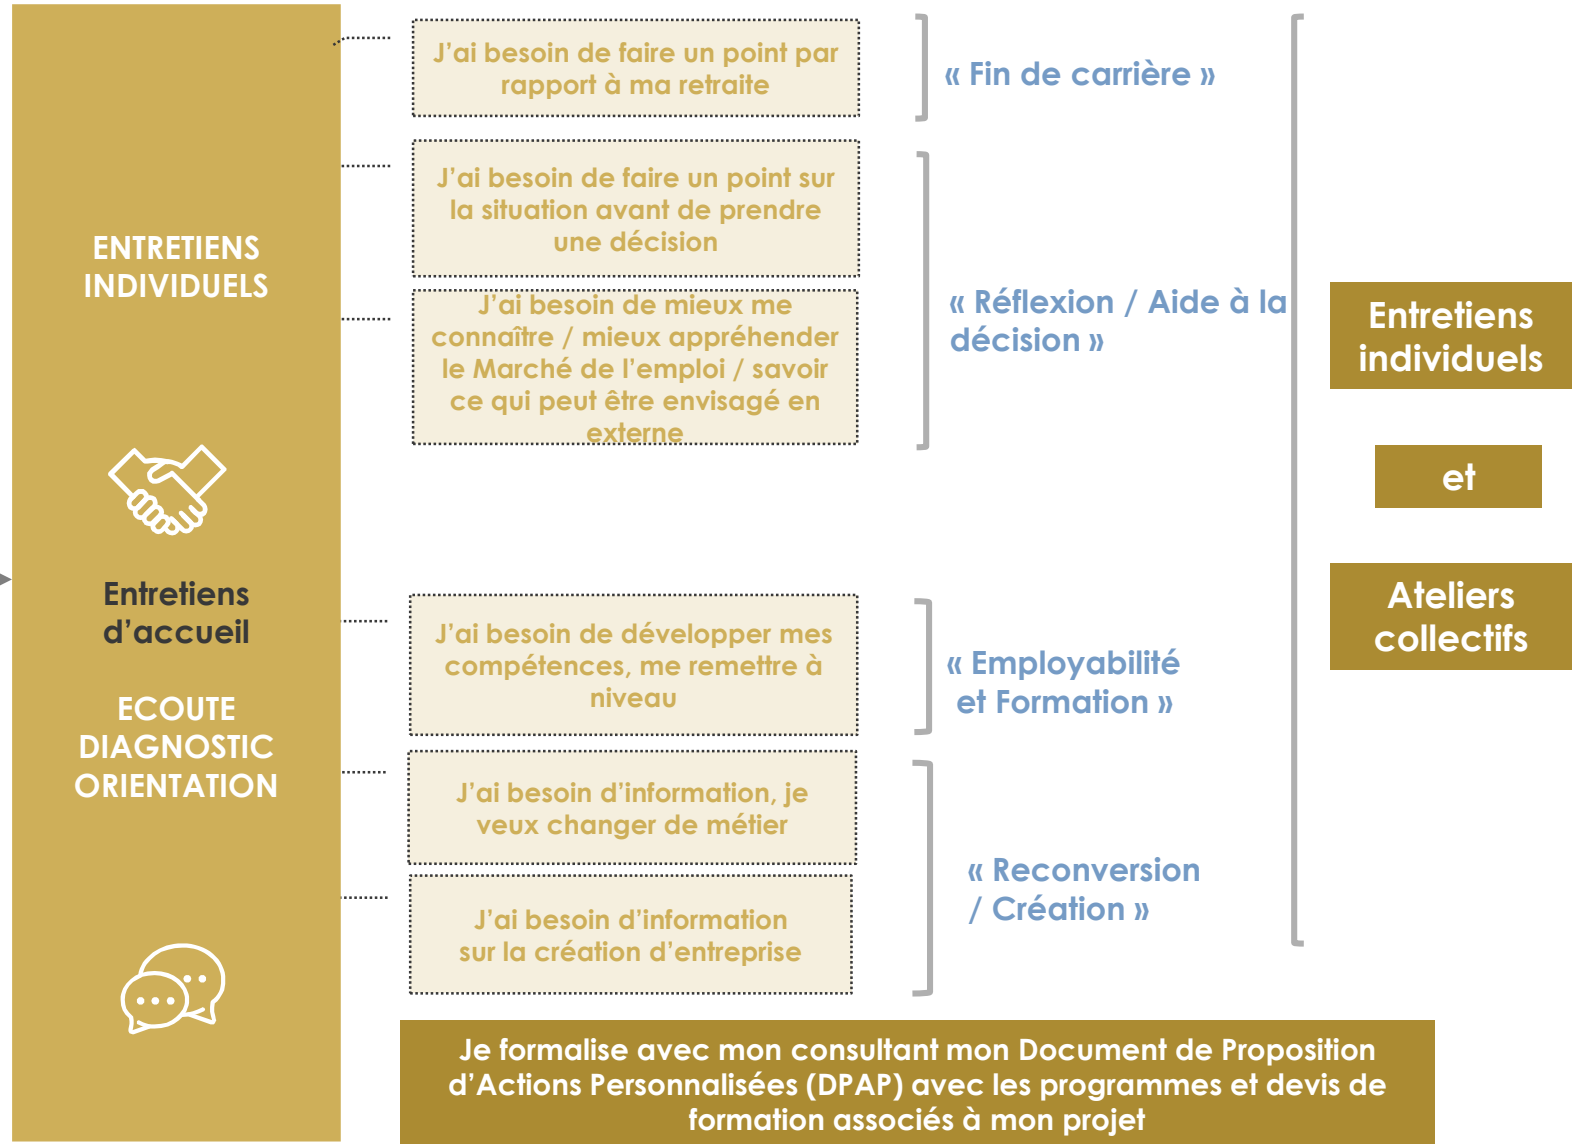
ENTRETIENS INDIVIDUELS

Entretiens d'accueil

ECOUTE DIAGNOSTIC ORIENTATION

J'ai besoin de faire un point par rapport à ma retraite

« Fin de carrière »

J'ai besoin de faire un point sur la situation avant de prendre une décision

J'ai besoin de mieux me connaître / mieux appréhender le Marché de l'emploi / savoir ce qui peut être envisagé en externe

« Réflexion / Aide à la décision »

J'ai besoin de développer mes compétences, me remettre à niveau

« Employabilité et Formation »

J'ai besoin d'information, je veux changer de métier

J'ai besoin d'information sur la création d'entreprise

« Reconversion / Création »

Entretiens individuels

et

Ateliers collectifs

Je formalise avec mon consultant mon Document de Proposition d'Actions Personnalisées (DPAP) avec les programmes et devis de formation associés à mon projet